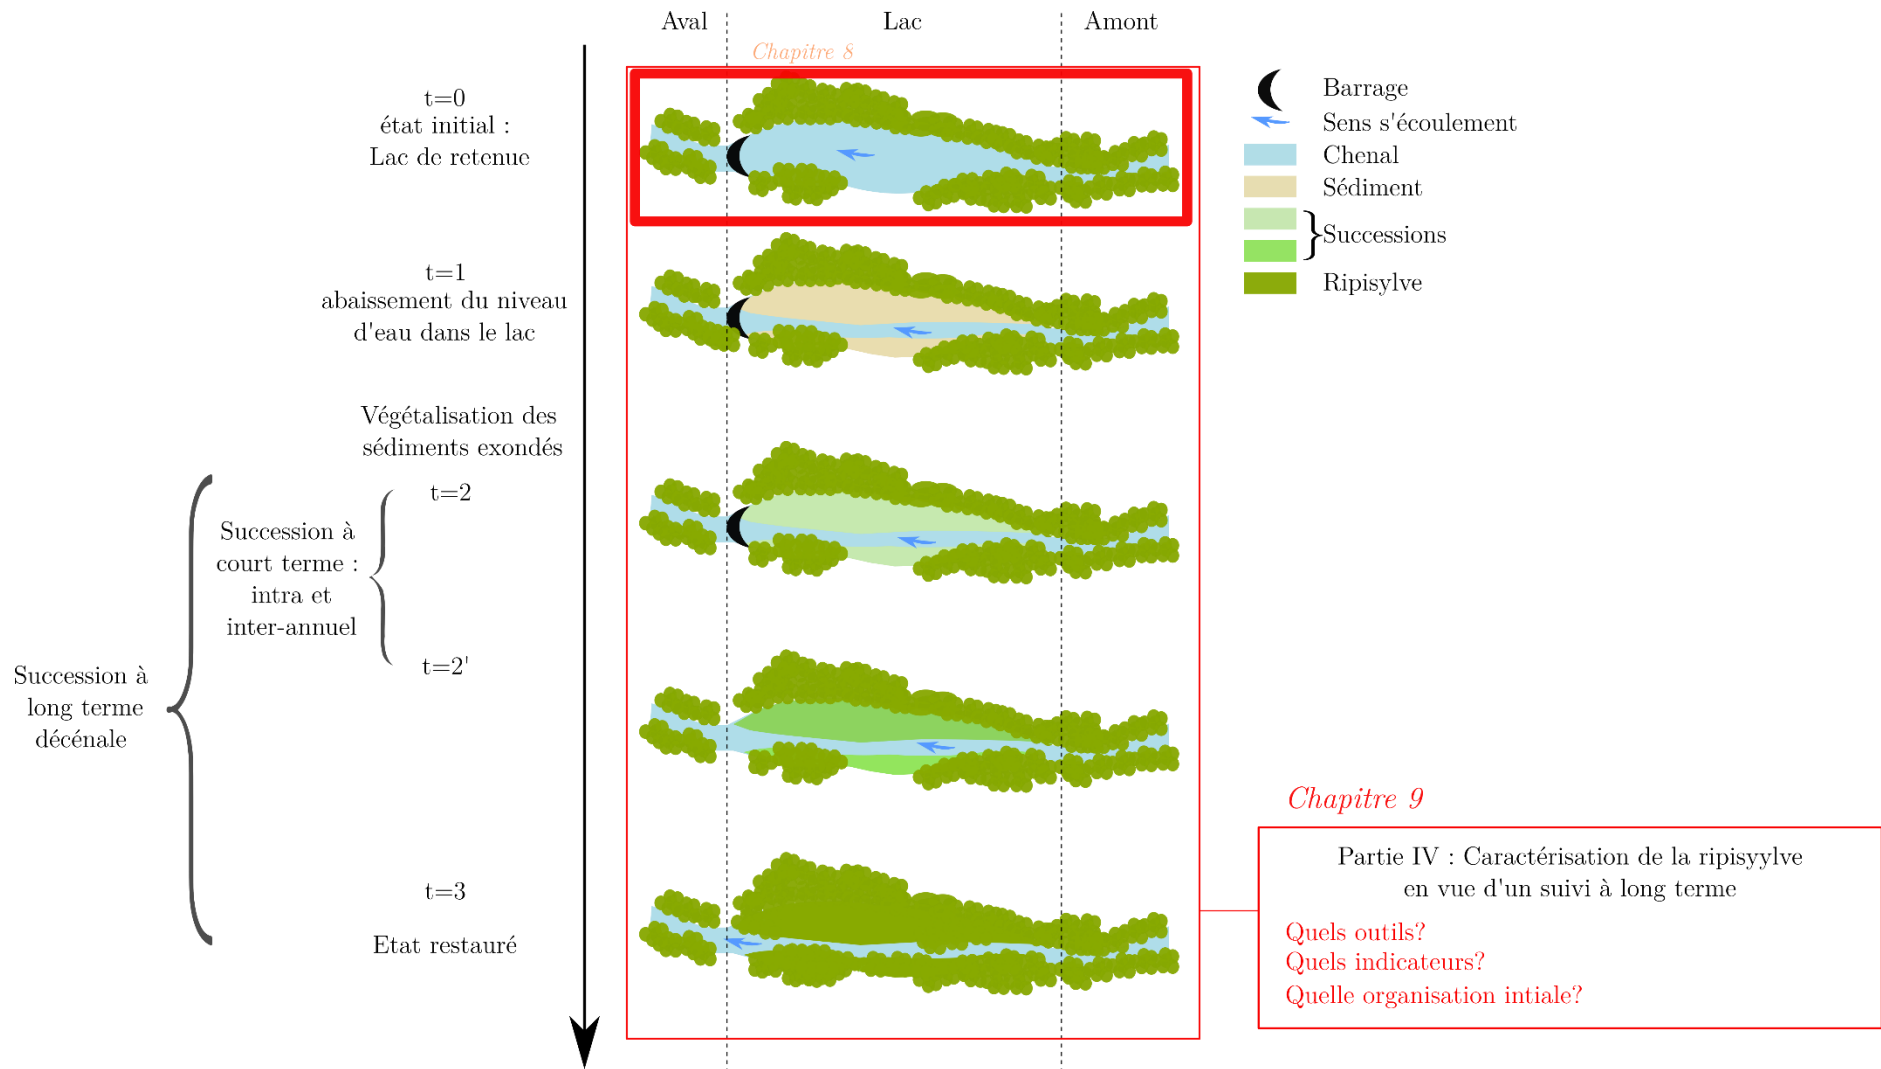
Aval
Lac
Amont

Chapitre 8

t=0
état initial :
Lac de retenue

t=1
abaissement du niveau d'eau dans le lac

Végétalisation des sédiments exondés

t=2

Succession à court terme : intra et inter-annuel

t=2'

Succession à long terme décénale

t=3

Etat restauré

Barrage
Sens s'écoulement
Chenal
Sédiment
Successions
Ripisylve

Chapitre 9

Partie IV : Caractérisation de la ripisyylve en vue d'un suivi à long terme

Quels outils?
Quels indicateurs?
Quelle organisation intiale?